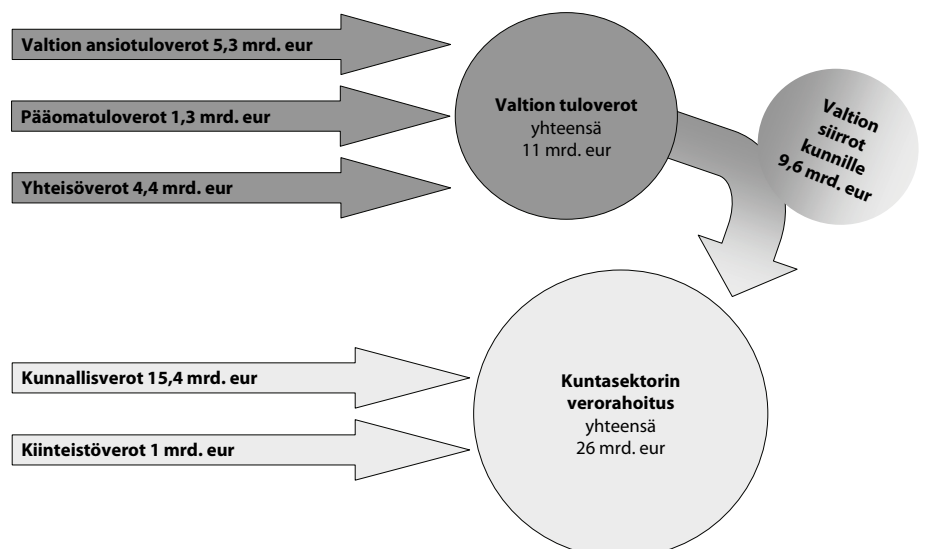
Valtion ansiotuloverot 5,3 mrd. eur

Pääomatuloverot 1,3 mrd. eur

Yhteisöverot 4,4 mrd. eur

Valtion tuloverot
yhteensä
11 mrd. eur

Valtion siirrot kunnille 9,6 mrd. eur

Kunnallisverot 15,4 mrd. eur

Kiinteistöverot 1 mrd. eur

Kuntasektorin verorahoitus
yhteensä
26 mrd. eur